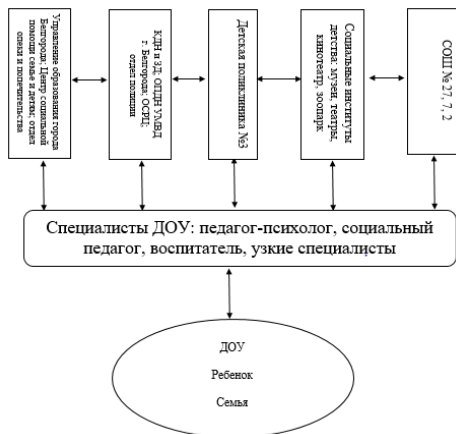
Управление образования города Белгорода; Центр социальной помощи семье и детям; отдел опеки и попечительства

КДН и ЗП; ОПДН УМВД г. Белгорода; ОСЗН; отдел полиции

Детская поликлиника №3

Социальные институты детства: музеи, театры, кинотеатр, зоопарк

СОШ № 27, 7, 2

Специалисты ДОУ: педагог-психолог, социальный педагог, воспитатель, узкие специалисты

ДОУ

Ребенок

Семья